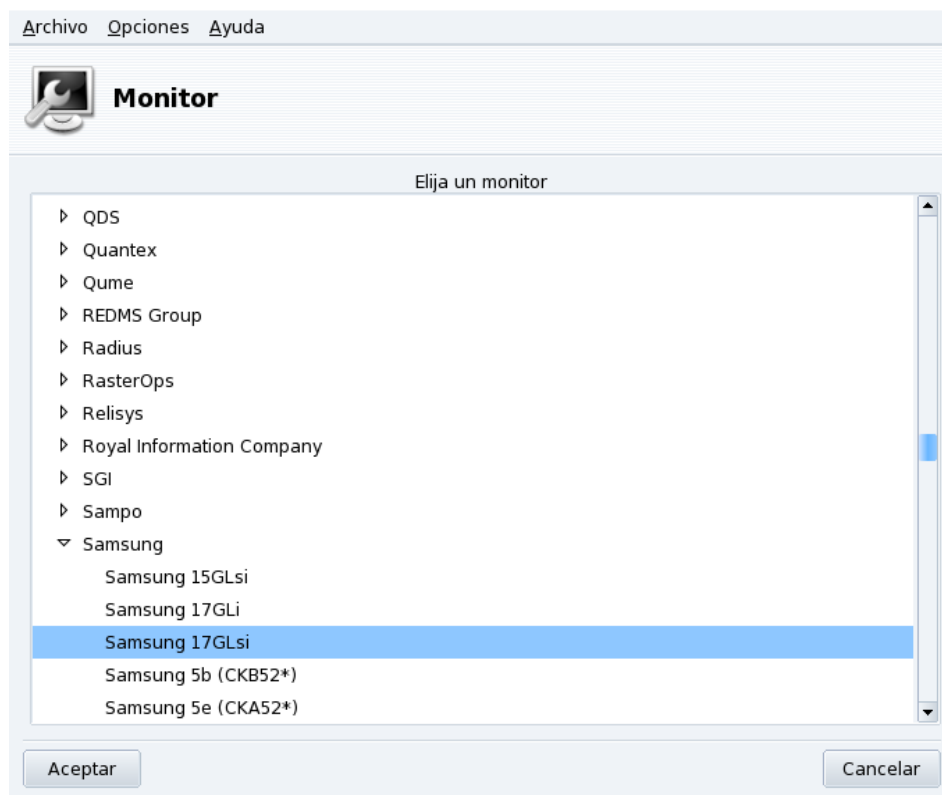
Archivo Opciones Ayuda

Monitor

Elija un monitor

QDS
Quantex
Qume
REDMS Group
Radius
RasterOps
Relisys
Royal Information Company
SGI
Sampo
Samsung
Samsung 15GLsi
Samsung 17GLi
Samsung 17GLsi
Samsung 5b (CKB52*)
Samsung 5e (CKA52*)

Aceptar
Cancelar